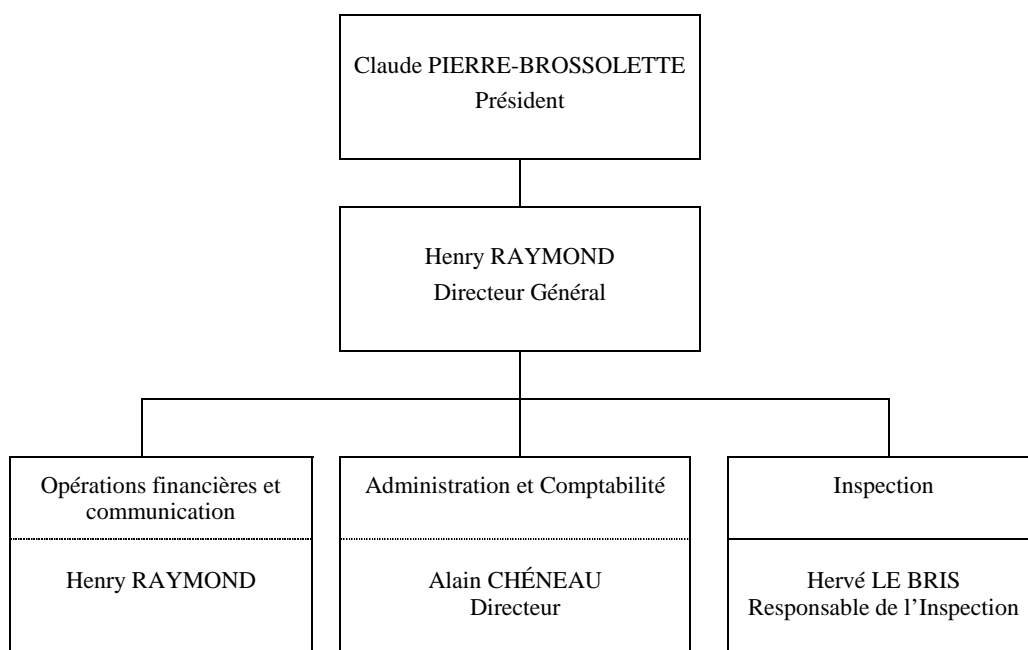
Claude PIERRE-BROSSOLETTE
Président

Henry RAYMOND
Directeur Général

Opérations financières et communication

Henry RAYMOND

Administration et Comptabilité

Alain CHÉNEAU
Directeur

Inspection

Hervé LE BRIS
Responsable de l'Inspection